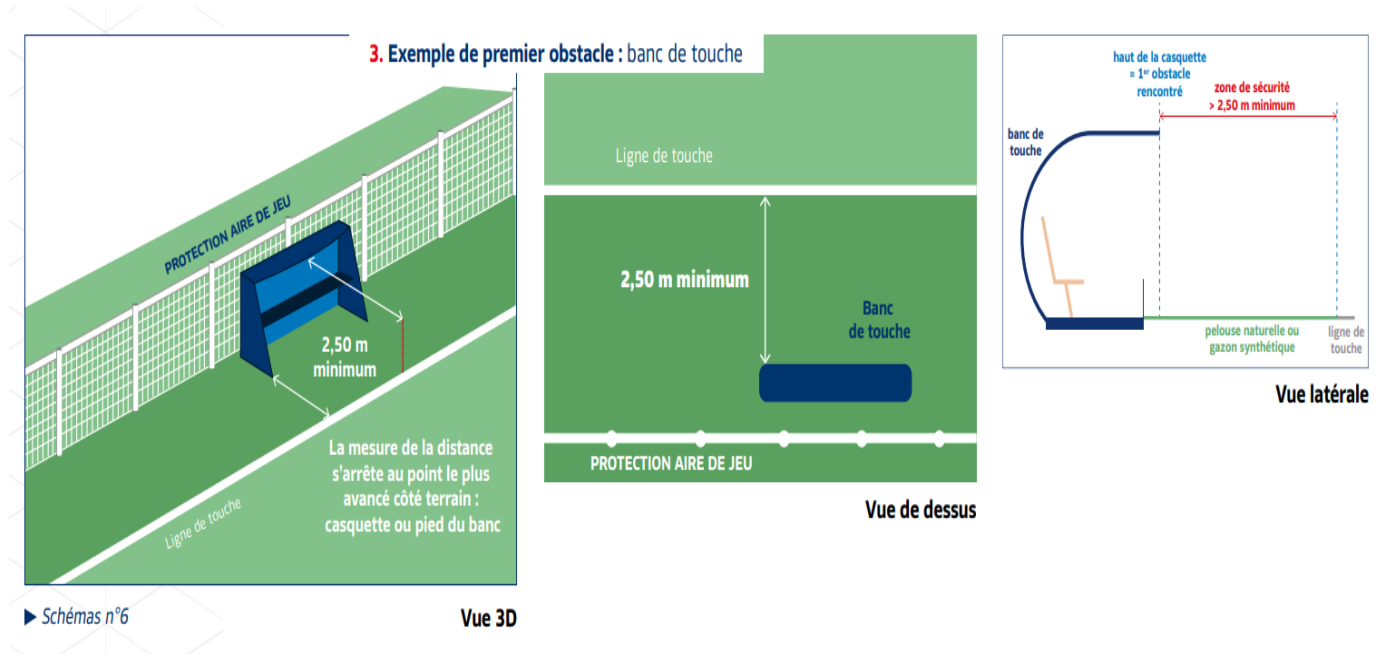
3. Exemple de premier obstacle : banc de touche

PROTECTION AIRE DE JEU

2,50 m minimum

La mesure de la distance s'arrête au point le plus avancé côté terrain : casquette ou pied du banc

Ligne de touche

▶ Schémas n°6

Vue 3D

Ligne de touche

2,50 m minimum

Banc de touche

PROTECTION AIRE DE JEU

Vue de dessus

haut de la casquette = 1$^{er}$ obstacle rencontré

zone de sécurité > 2,50 m minimum

banc de touche

pelouse naturelle ou gazon synthétique

ligne de touche

Vue latérale